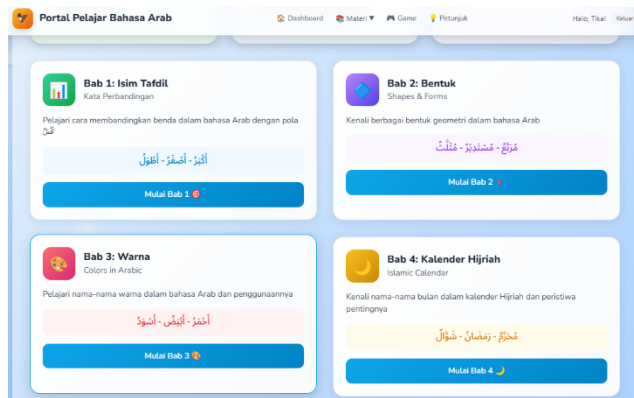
Portal Pelajar Bahasa Arab

Dashboard Materi ▼ Game Petunjuk

Halo, Tikal Keluar

Bab 1: Isim Tafdil
Kata Perbandingan

Pelajari cara membandingkan benda dalam bahasa Arab dengan pola أَفْعَلُ

أَكْبَرُ - أَصْغَرُ - أَطْوَلُ

Mulai Bab 1

Bab 2: Bentuk
Shapes & Forms

Kenali berbagai bentuk geometri dalam bahasa Arab

مُرَبَّعٌ - مُسْتَدِيرٌ - مُثَلَّثٌ

Mulai Bab 2

Bab 3: Warna
Colors in Arabic

Pelajari nama-nama warna dalam bahasa Arab dan penggunaannya

أَحْمَرُ - أَبْيَضُ - أَسْوَدُ

Mulai Bab 3

Bab 4: Kalender Hijriah
Islamic Calendar

Kenali nama-nama bulan dalam kalender Hijriah dan peristiwa pentingnya

مُحَرَّمٌ - رَمَضَانُ - شَوَّالٌ

Mulai Bab 4